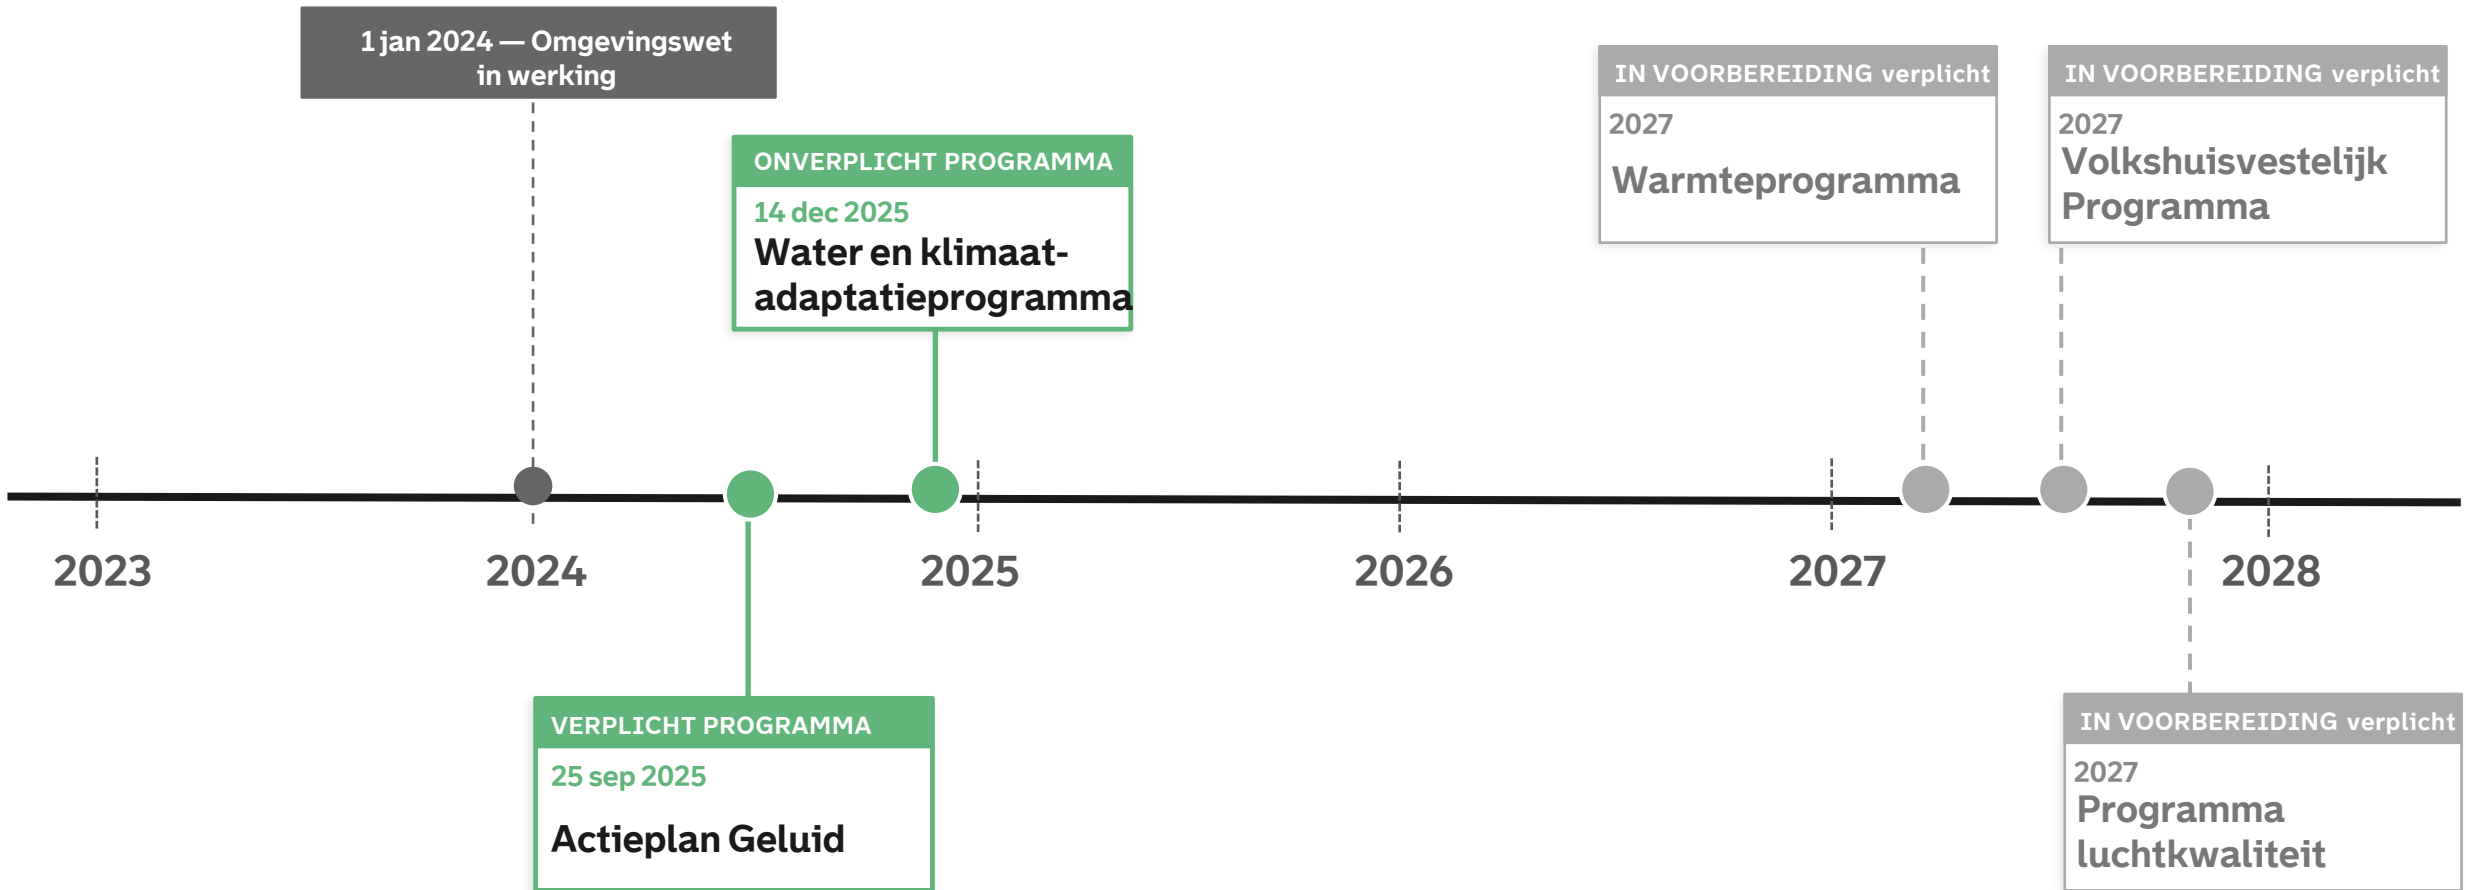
1 jan 2024 — Omgevingswet in werking

ONVERPLICHT PROGRAMMA
14 dec 2025
Water en klimaatadaptatieprogramma

IN VOORBEREIDING verplicht
2027
Warmteprogramma

IN VOORBEREIDING verplicht
2027
Volkshuisvestelijk Programma

2023
2024
2025
2026
2027
2028

VERPLICHT PROGRAMMA
25 sep 2025
Actieplan Geluid

IN VOORBEREIDING verplicht
2027
Programma luchtkwaliteit